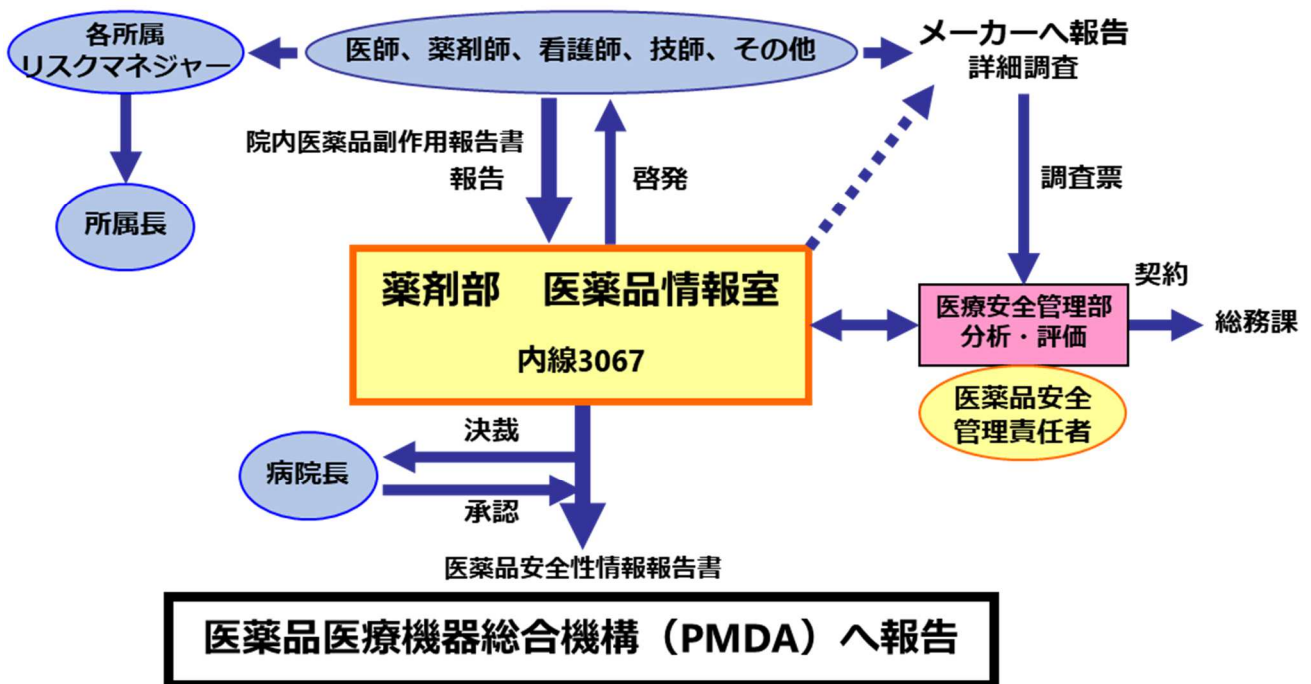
各所属
リスクマネジャー

医師、薬剤師、看護師、技師、その他

メーカーへ報告
詳細調査

院内医薬品副作用報告書
報告

啓発

調査票

所属長

薬剤部　医薬品情報室

内線3067

契約

医療安全管理部
分析・評価

総務課

医薬品安全
管理責任者

決裁

病院長

承認

医薬品安全性情報報告書

医薬品医療機器総合機構（PMDA）へ報告